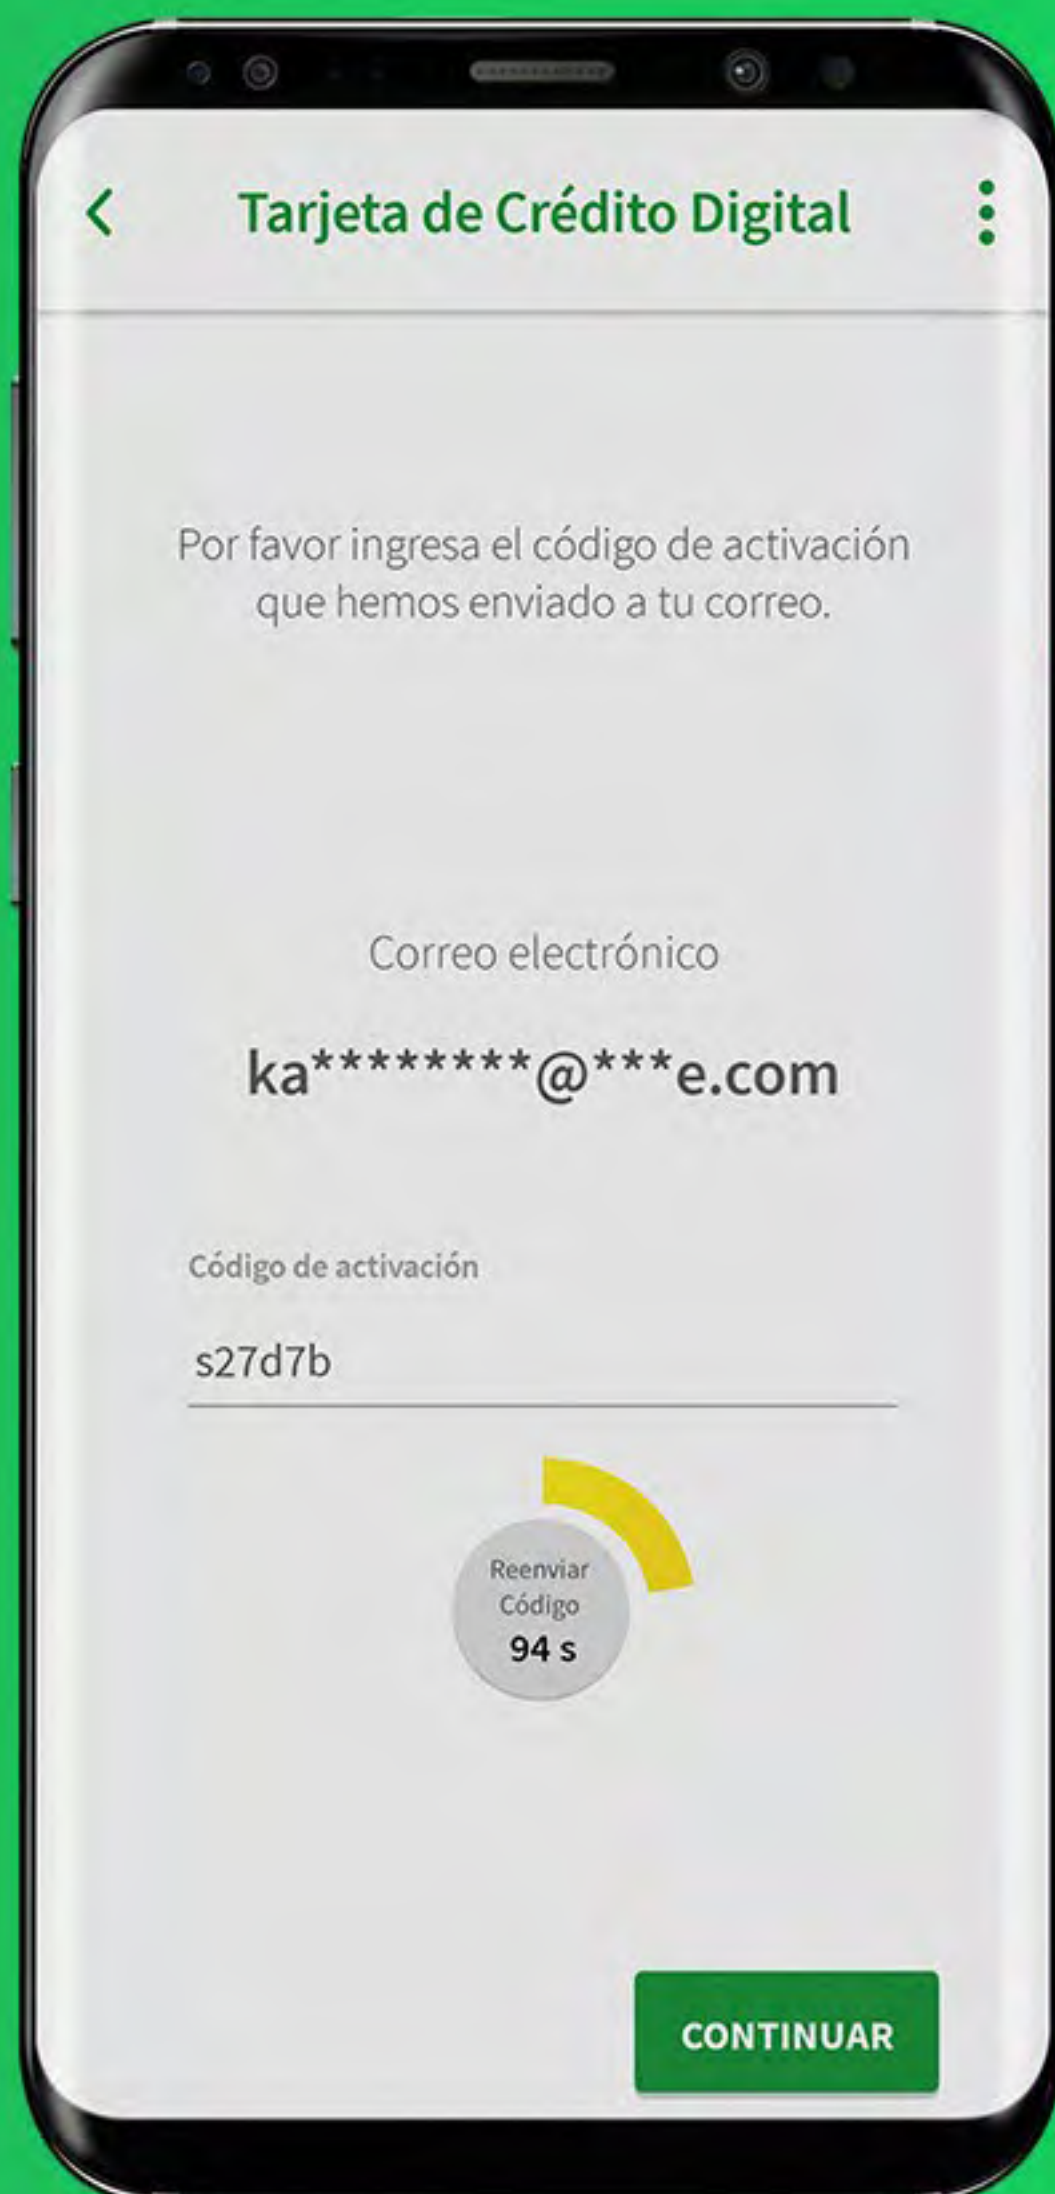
Tarjeta de Crédito Digital

Por favor ingresa el código de activación que hemos enviado a tu correo.

Correo electrónico

ka*********@***e.com

Código de activación

s27d7b

Reenviar Código 94 s

CONTINUAR